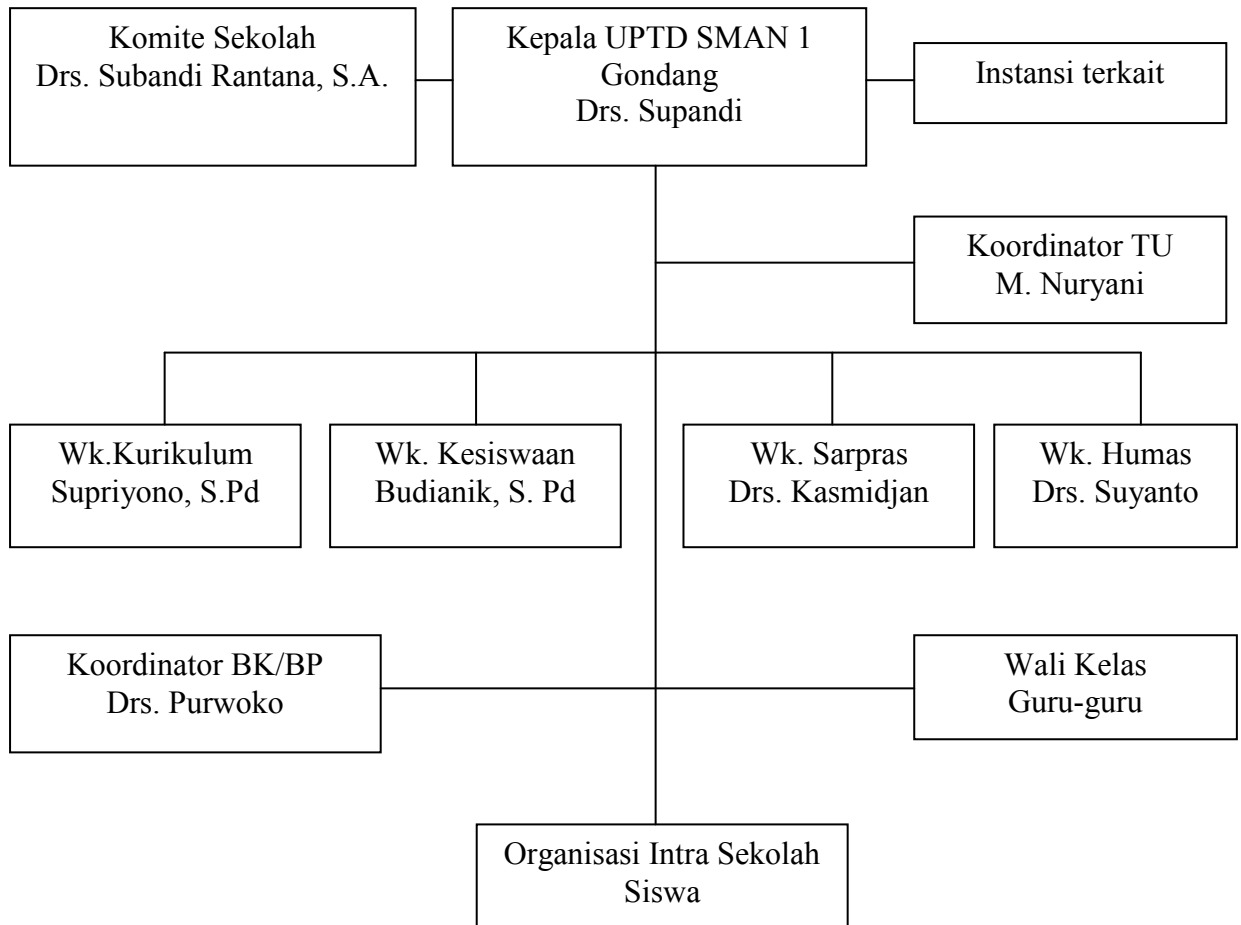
Komite Sekolah
Drs. Subandi Rantana, S.A.

Kepala UPTD SMAN 1 Gondang
Drs. Supandi

Instansi terkait

Koordinator TU
M. Nuryani

Wk.Kurikulum
Supriyono, S.Pd

Wk. Kesiswaan
Budianik, S. Pd

Wk. Sarpras
Drs. Kasmidjan

Wk. Humas
Drs. Suyanto

Koordinator BK/BP
Drs. Purwoko

Wali Kelas
Guru-guru

Organisasi Intra Sekolah
Siswa